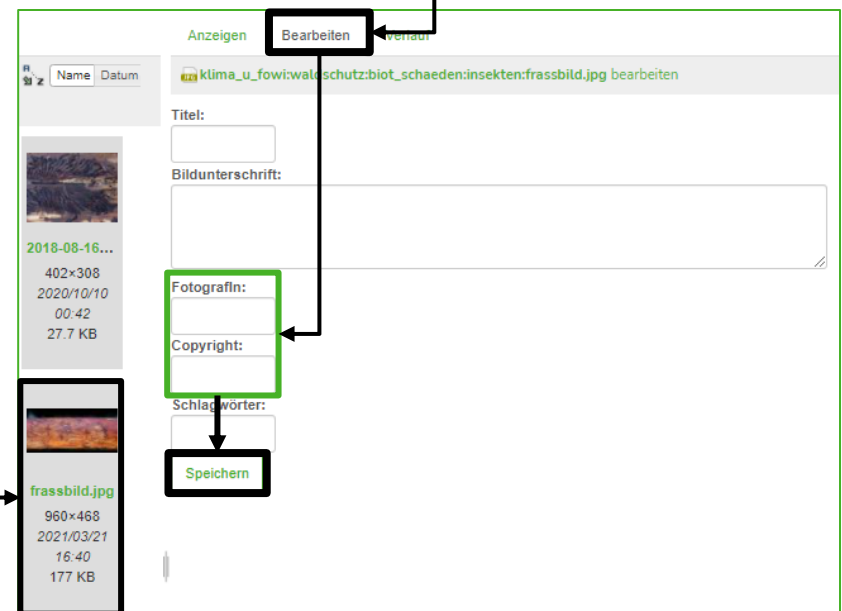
Anzeigen Bearbeiten Verlauf

Name Datum

klima_u_fowi:waldschutz:biot_schaeden:insekten:frassbild.jpg bearbeiten

Titel:

Bildunterschrift:

FotografIn:

Copyright:

Schlagwörter:

Speichern

2018-08-16...
402×308
2020/10/10
00:42
27.7 KB

frassbild.jpg
960×468
2021/03/21
16:40
177 KB